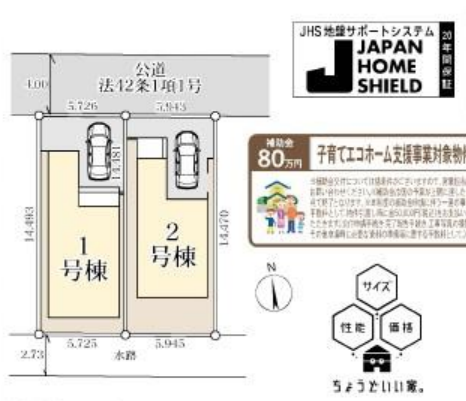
4.00
公道
法42条1項1号
5.726
5.945
14.381
14.483
1
号棟
2
号棟
14.470
2.73
5.725
5.945
水路

JHS 地盤サポートシステム
JAPAN
HOME
SHIELD
20年間保証

補助金
80万円
子育てエコホーム支援事業対象物件
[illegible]

N

サイズ
性能
価格
ちょうどいい家。